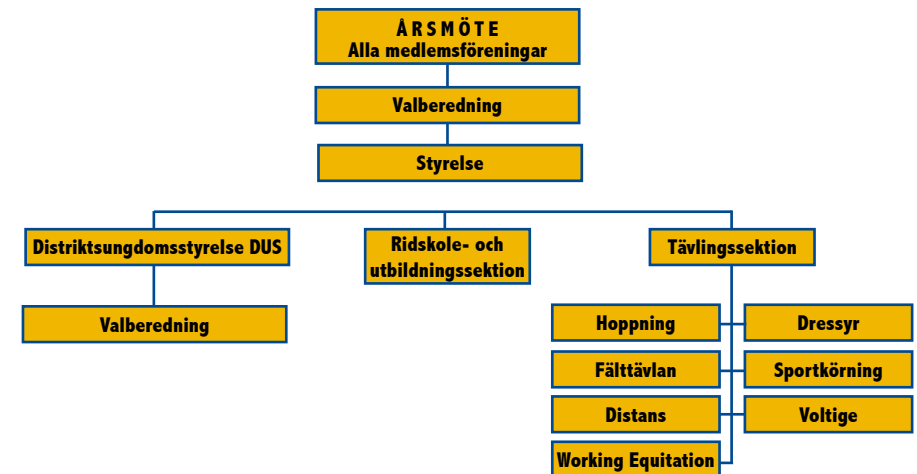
ÅRSMÖTE
Alla medlemsföreningar

Valberedning

Styrelse

Distriktsungdomsstyrelse DUS

Valberedning

Ridskole- och utbildningssektion

Tävlingssektion

Hoppning

Dressyr

Fälttävlan

Sportkörning

Distans

Voltige

Working Equitation